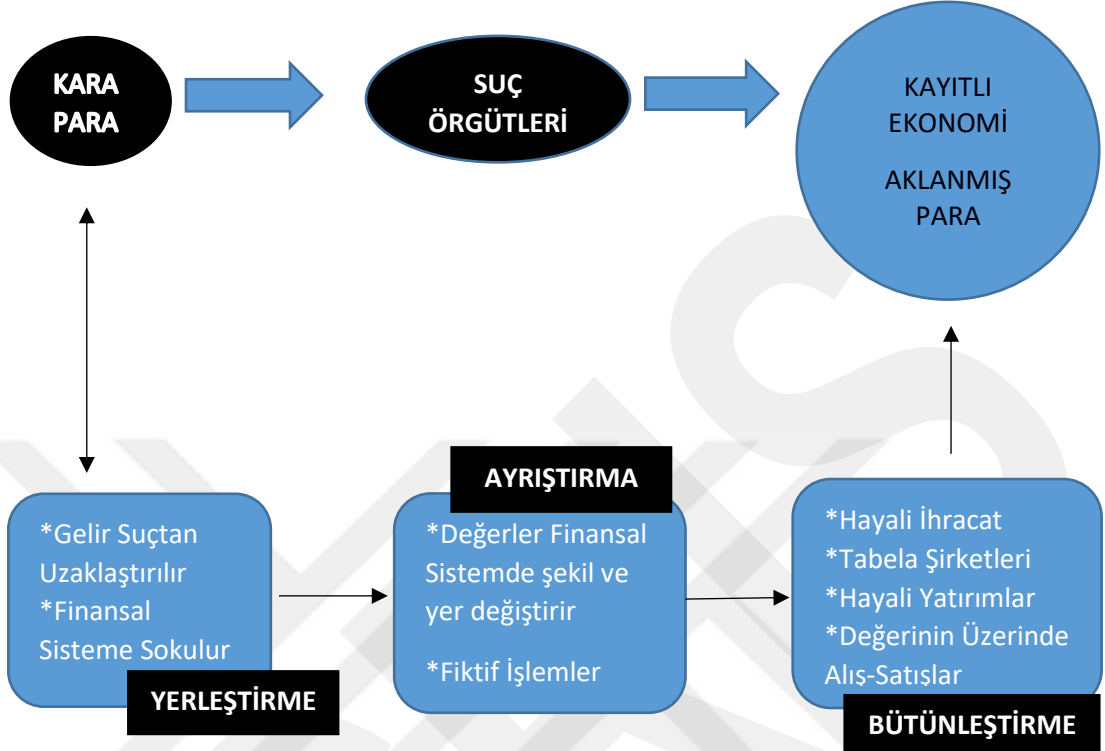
KARA PARA

SUÇ ÖRGÜTLERİ

KAYITLI EKONOMİ

AKLANMIŞ PARA

AYRIŞTIRMA

*Gelir Suçtan Uzaklaştırılır
*Finansal Sisteme Sokulur

YERLEŞTİRME

*Değerler Finansal Sistemde şekil ve yer değiştirir

*Fiktif İşlemler

*Hayali İhracat
*Tabela Şirketleri
*Hayali Yatırımlar
*Değerinin Üzerinde Alış-Satışlar

BÜTÜNLEŞTİRME